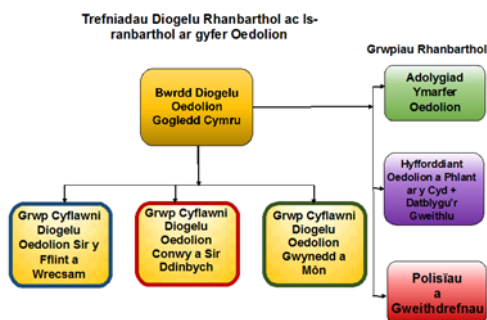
Trefniadau Diogelu Rhanbarthol ac Isranbarthol ar gyfer Oedolion

Grwpiau Rhanbarthol

Bwrdd Diogelu Oedolion Gogledd Cymru

Adolygiad Ymarfer Oedolion

Hyfforddiant Oedolion a Phlant ar y Cyd + Datblygu'r Gweithlu

Grwp Cyflawni Diogelu Oedolion Sir y Fflint a Wrecsam

Grwp Cyflawni Diogelu Oedolion Conwy a Sir Ddinbych

Grwp Cyflawni Diogelu Oedolion Gwynedd a Môn

Polisïau a Gweithdrefnau